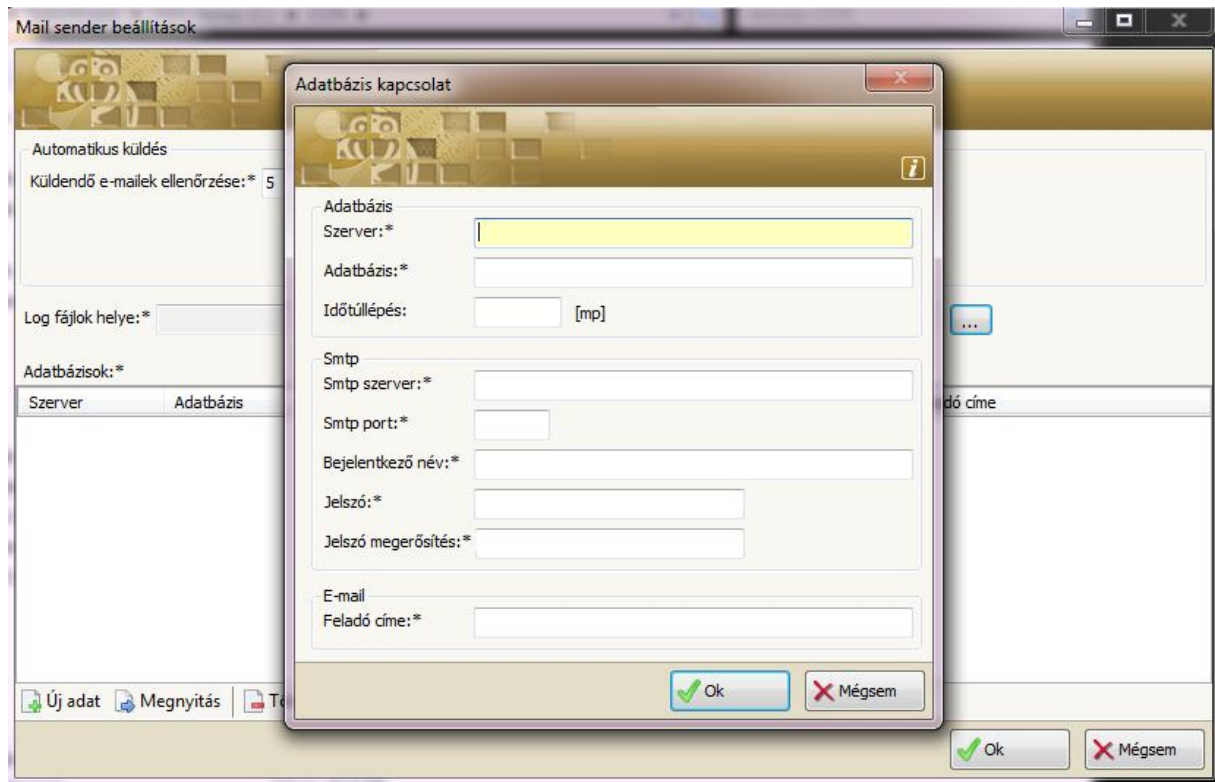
Mail sender beállítások

Automatikus küldés
Küldendő e-mailek ellenőrzése:* 5

Log fájlok helye:*
...

Adatbázisok:*
| Szerver | Adatbázis | dó címe |
|---|---|---|

Új adat Megnyitás Tö

Ok Mégsem

Adatbázis kapcsolat

Adatbázis
Szerver:*
Adatbázis:*
Időtúllépés: [mp]

Smtp
Smtp szerver:*
Smtp port:*
Bejelentkező név:*
Jelszó:*
Jelszó megerősítés:*

E-mail
Feladó címe:*

Ok Mégsem